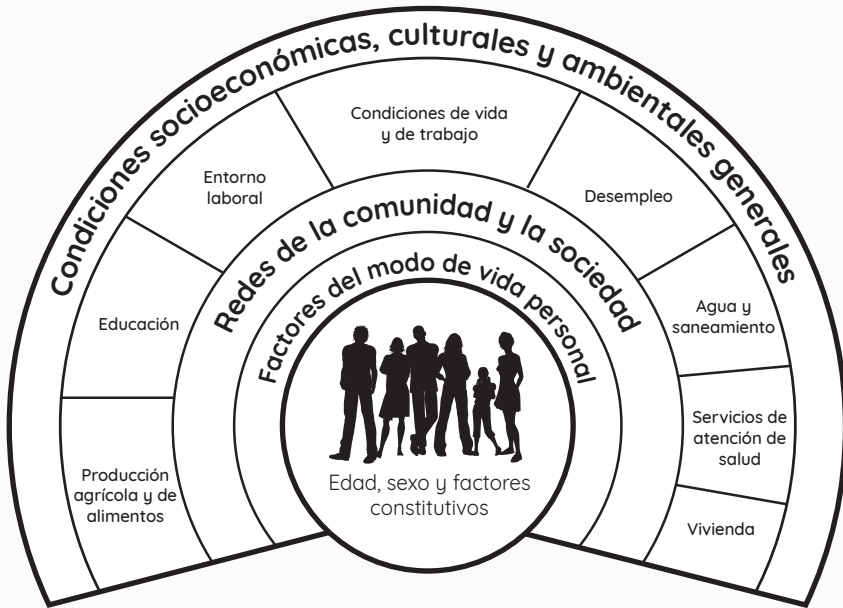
Condiciones socioeconómicas, culturales y ambientales generales

Condiciones de vida y de trabajo

Entorno laboral

Desempleo

Educación

Agua y saneamiento

Servicios de atención de salud

Producción agrícola y de alimentos

Vivienda

Redes de la comunidad y la sociedad

Factores del modo de vida personal

Edad, sexo y factores constitutivos